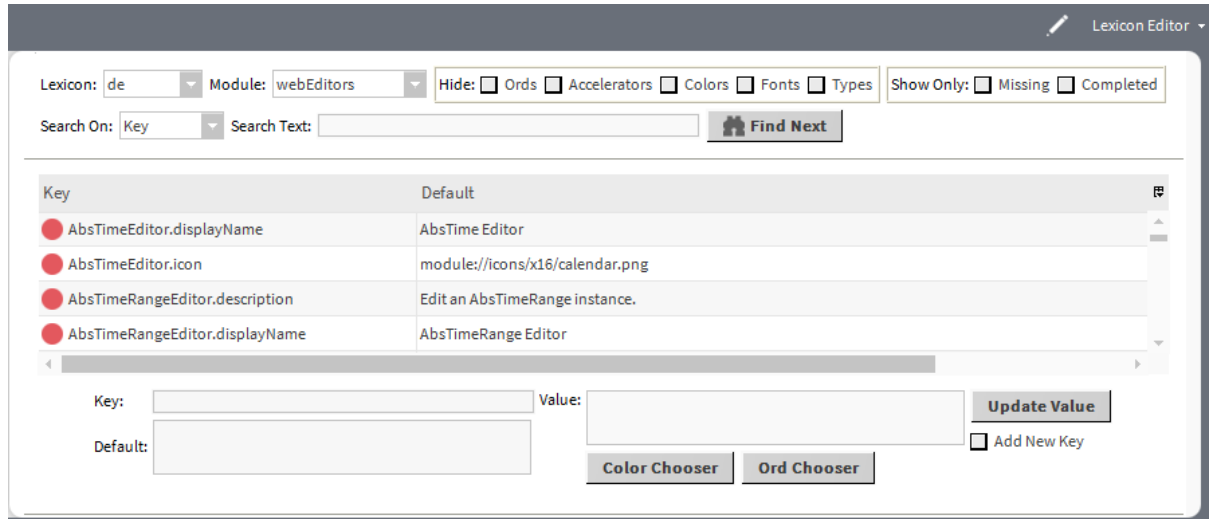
Lexicon Editor

Lexicon: de Module: webEditors Hide: Ords Accelerators Colors Fonts Types Show Only: Missing Completed

Search On: Key Search Text: Find Next

| Key | Default |
|---|---|
| AbsTimeEditor.displayName | AbsTime Editor |
| AbsTimeEditor.icon | module://icons/x16/calendar.png |
| AbsTimeRangeEditor.description | Edit an AbsTimeRange instance. |
| AbsTimeRangeEditor.displayName | AbsTimeRange Editor |

Key: Value: Update Value

Default: Add New Key

Color Chooser Ord Chooser